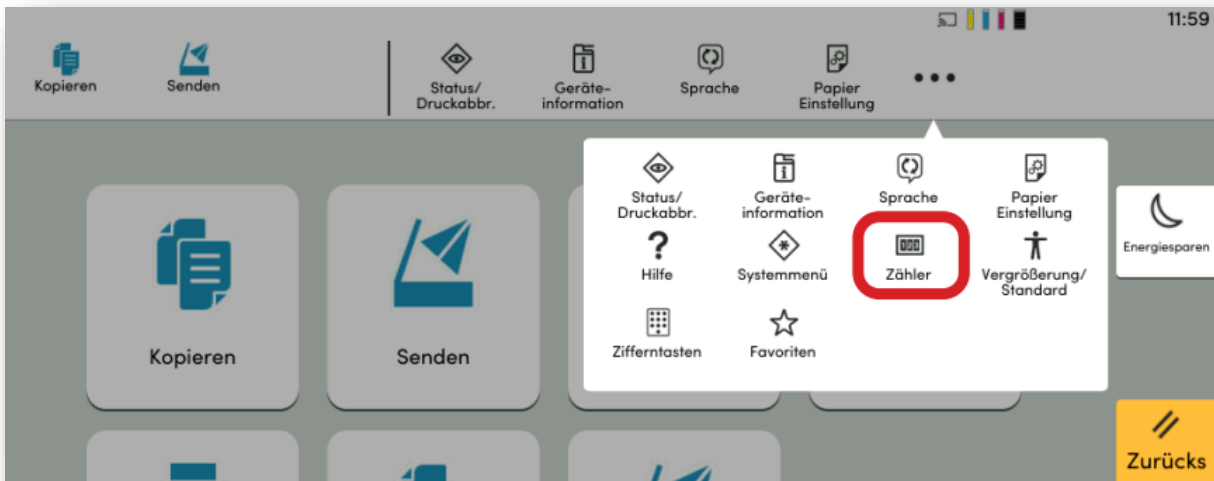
11:59

Kopieren
Senden
Status/ Druckabbr.
Geräte-information
Sprache
Papier Einstellung
•••

Status/ Druckabbr.
Geräte-information
Sprache
Papier Einstellung
Hilfe
Systemmenü
000
Zähler
Vergrößerung/ Standard
Zifferntasten
Favoriten

Energiesparen

Kopieren
Senden

Zurücks